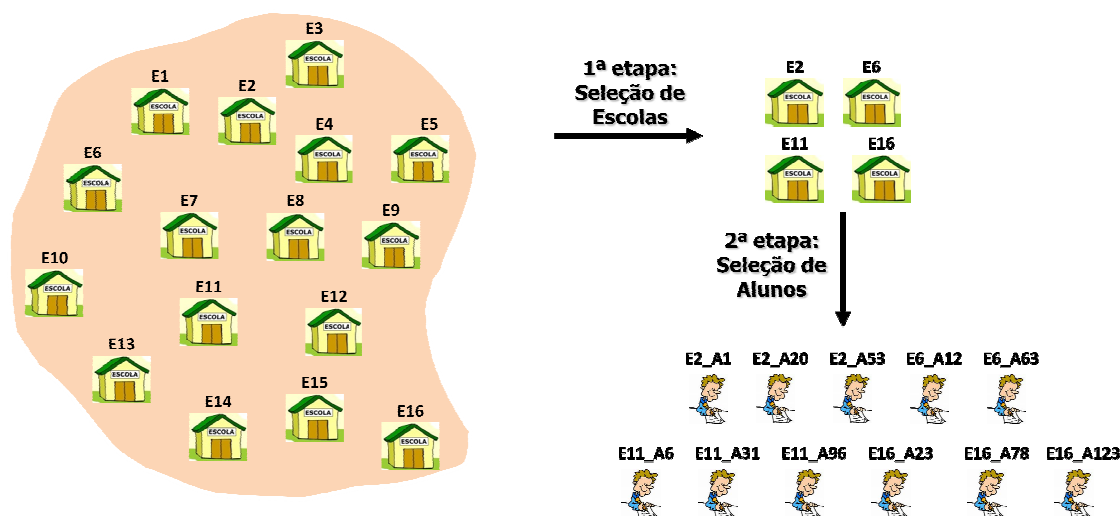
E3
E1
ESCOLA
E2
ESCOLA
ESCOLA
E4
ESCOLA
E5
ESCOLA
E6
ESCOLA
E7
ESCOLA
E8
ESCOLA
E9
ESCOLA
E10
ESCOLA
E11
ESCOLA
E12
ESCOLA
E13
ESCOLA
E14
ESCOLA
E15
ESCOLA
E16
ESCOLA

1ª etapa: Seleção de Escolas

E2
ESCOLA
E6
ESCOLA
E11
ESCOLA
E16
ESCOLA

2ª etapa: Seleção de Alunos

E2_A1 E2_A20 E2_A53 E6_A12 E6_A63

E11_A6 E11_A31 E11_A96 E16_A23 E16_A78 E16_A123